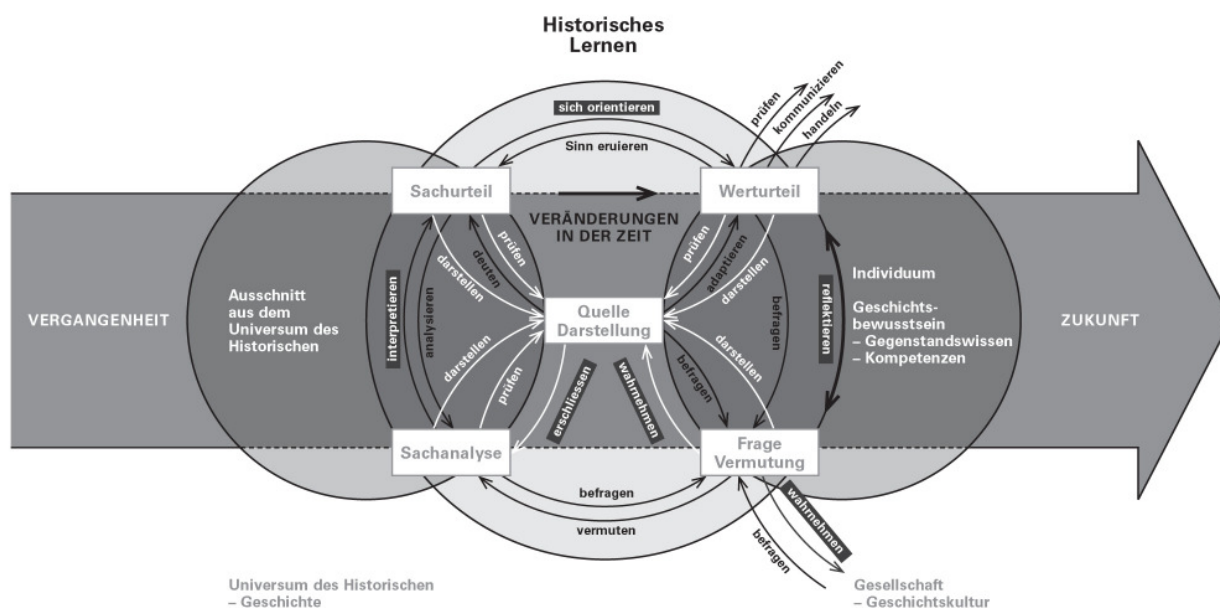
Historisches Lernen

prüfen
kommunizieren
handeln

sich orientieren

Sinn eruieren

Sachurteil

Werturteil

VERÄNDERUNGEN IN DER ZEIT

VERGANGENHEIT

Ausschnitt aus dem Universum des Historischen

interpretieren
analysieren
darstellen
deuten
prüfen
darstellen
prüfen

Quelle Darstellung

prüfen
adaptieren
darstellen
befragen
darstellen
befragen

erschliessen
wahrnehmen

reflektieren

Individuum

Geschichtsbewusstsein
– Gegenstandswissen
– Kompetenzen

ZUKUNFT

Sachanalyse

Frage Vermutung

befragen

vermuten

wahrnehmen
befragen

Universum des Historischen
– Geschichte

Gesellschaft
– Geschichtskultur